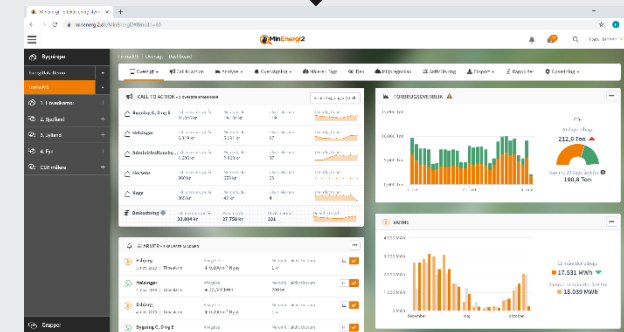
MinEnergi2

Bygninger

1. Installationer

2. Sjælland

3. Jylland

4. Fyn

CSR målere

Gruppér

Oversigt | Call to action | Analyse | Overvågning | Målere/Tags | Tips | Målergruppe | Gå til fravalg | Eksport | Rapporter | Opsætning

CALL TO ACTION

Bygning C, Brug 3

Holdinger

Administrationsbyg...

Haderup

Bage

Bemærkning

ALARMER

Bygning C, Brug 3

FORBRUGSOVERBLIK

VARME

212,9 Ton

190,8 Ton

17.531 MWh

15.039 MWh